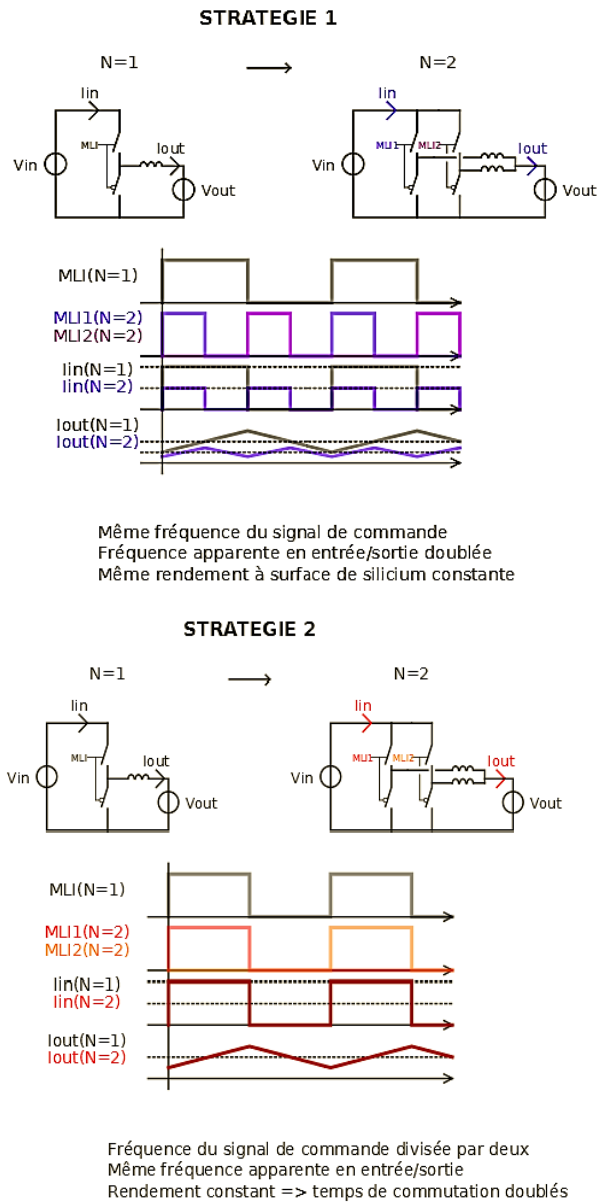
STRATEGIE 1

N=1

N=2

Iin

MLI

Iout

Vin

Vout

Iin

MLI1

MLI2

Iout

Vin

Vout

MLI(N=1)

MLI1(N=2)
MLI2(N=2)

Iin(N=1)
Iin(N=2)

Iout(N=1)
Iout(N=2)

Même fréquence du signal de commande
Fréquence apparente en entrée/sortie doublée
Même rendement à surface de silicium constante

STRATEGIE 2

N=1

N=2

Iin

MLI

Iout

Vin

Vout

Iin

MLI1

MLI2

Iout

Vin

Vout

MLI(N=1)

MLI1(N=2)
MLI2(N=2)

Iin(N=1)
Iin(N=2)

Iout(N=1)
Iout(N=2)

Fréquence du signal de commande divisée par deux
Même fréquence apparente en entrée/sortie
Rendement constant => temps de commutation doublés